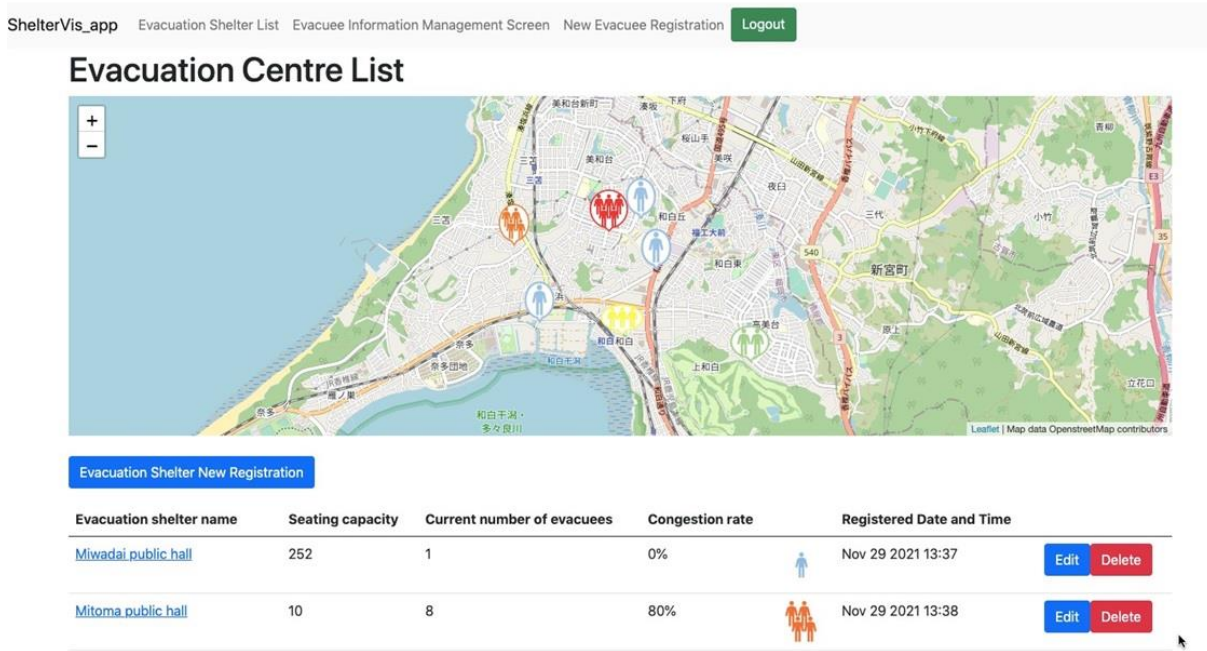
ShelterVis_app Evacuation Shelter List Evacuee Information Management Screen New Evacuee Registration Logout

Evacuation Centre List

+
−

美和台新町 下府 湊坂 桜山手 美和台 三苫 美咲 夜臼 和白丘 三苫 福工大前 三代 小竹 和白東 540 新宮町 奈多 和白 高美台 上和白 奈多団地 和白干潟・多々良川 立花口 35 E3

Leaflet | Map data OpenstreetMap contributors

Evacuation Shelter New Registration

| Evacuation shelter name | Seating capacity | Current number of evacuees | Congestion rate | | Registered Date and Time | |
|---|---|---|---|---|---|---|
| Miwadai public hall | 252 | 1 | 0% | | Nov 29 2021 13:37 | Edit Delete |
| Mitoma public hall | 10 | 8 | 80% | | Nov 29 2021 13:38 | Edit Delete |